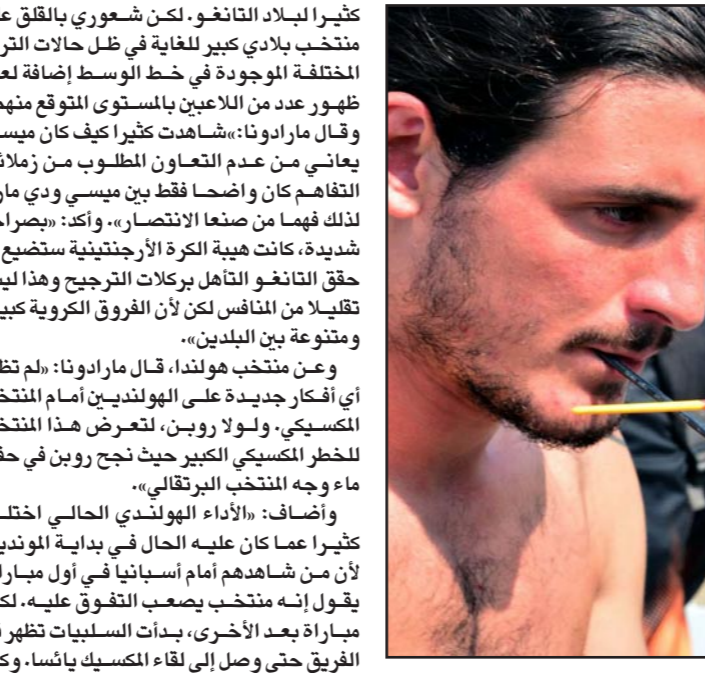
كثيرا لبلاد التانغو. لكن شعوري بالقلق ع
منتخب بلادي كبير للغاية في ظل حالات التر
المختلفة الموجودة في خط الوسط إضافة لعد
ظهور عدد من اللاعبين بالمستوى المتوقع منهم
وقال مارادونا: «شاهدت كثيرا كيف كان ميسي
يعاني من عدم التعاون المطلوب من زملائ
التفاهم كان واضحا فقط بين ميسي ودي مار
لذلك فهما من صنعا الانتصار». وأكد: «بصراح
شديدة، كانت هيئة الكرة الأرجنتينية ستضيع
حقق التانغو التأهل بركلات الترجيح وهذا لي
تقليلا من المنافس لكن لأن الفروق الكروية كبي
ومتنوعة بين البلدين».

وعن منتخب هولندا، قال مارادونا: «لم تظ
أي أفكار جديدة على الهولنديين أمام المنتخ
المكسيكي. ولولا روبن، لتعرض هذا المنتخ
للخطر المكسيكي الكبير حيث نجح روبن في حف
ماء وجه المنتخب البرتقالي».

وأضاف: «الأداء الهولندي الحالي اختل
كثيرا عما كان عليه الحال في بداية المونديا
لأن من شاهدهم أمام أسبانيا في أول مبارا
يقول إنه منتخب يصعب التفوق عليه. لك
مباراة بعد الأخرى، بدأت السلبيات تظهر
الفريق حتى وصل إلى لقاء المكسيك يائسا. وك